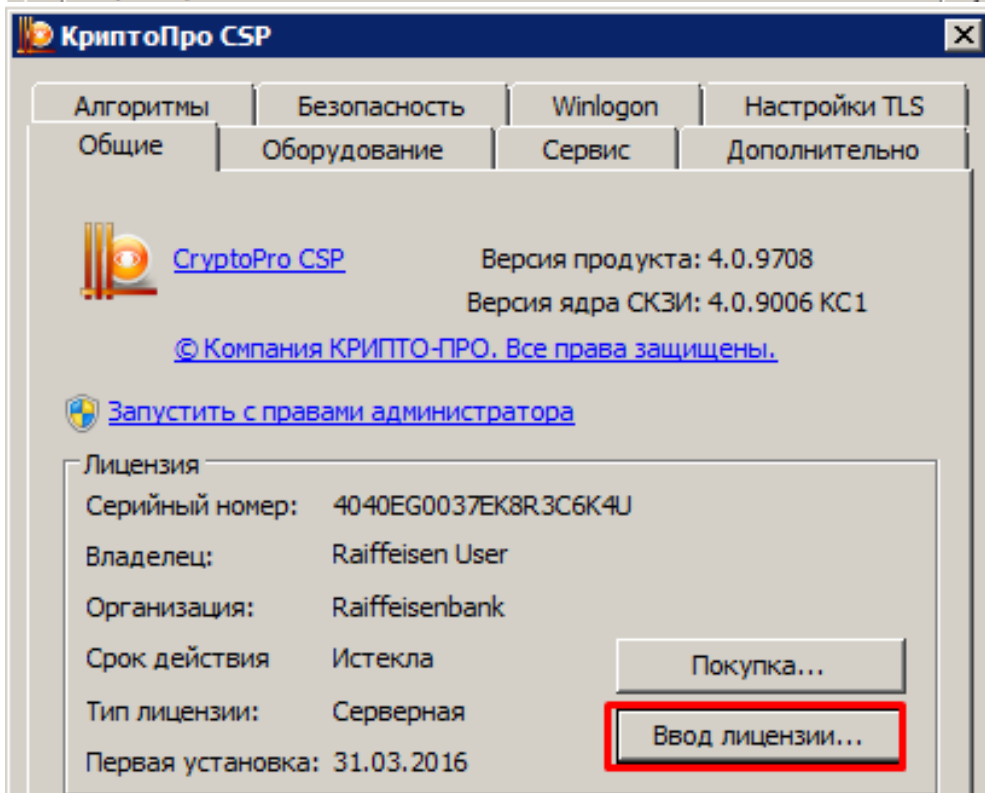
КриптоПро CSP

Алгоритмы | Безопасность | Winlogon | Настройки TLS
Общие | Оборудование | Сервис | Дополнительно

CryptoPro CSP
Версия продукта: 4.0.9708
Версия ядра СКЗИ: 4.0.9006 КС1
© Компания КРИПТО-ПРО. Все права защищены.

Запустить с правами администратора

Лицензия
Серийный номер: 4040EG0037EK8R3C6K4U
Владелец: Raiffeisen User
Организация: Raiffeisenbank
Срок действия Истекла
Тип лицензии: Серверная
Первая установка: 31.03.2016

Покупка...
Ввод лицензии...